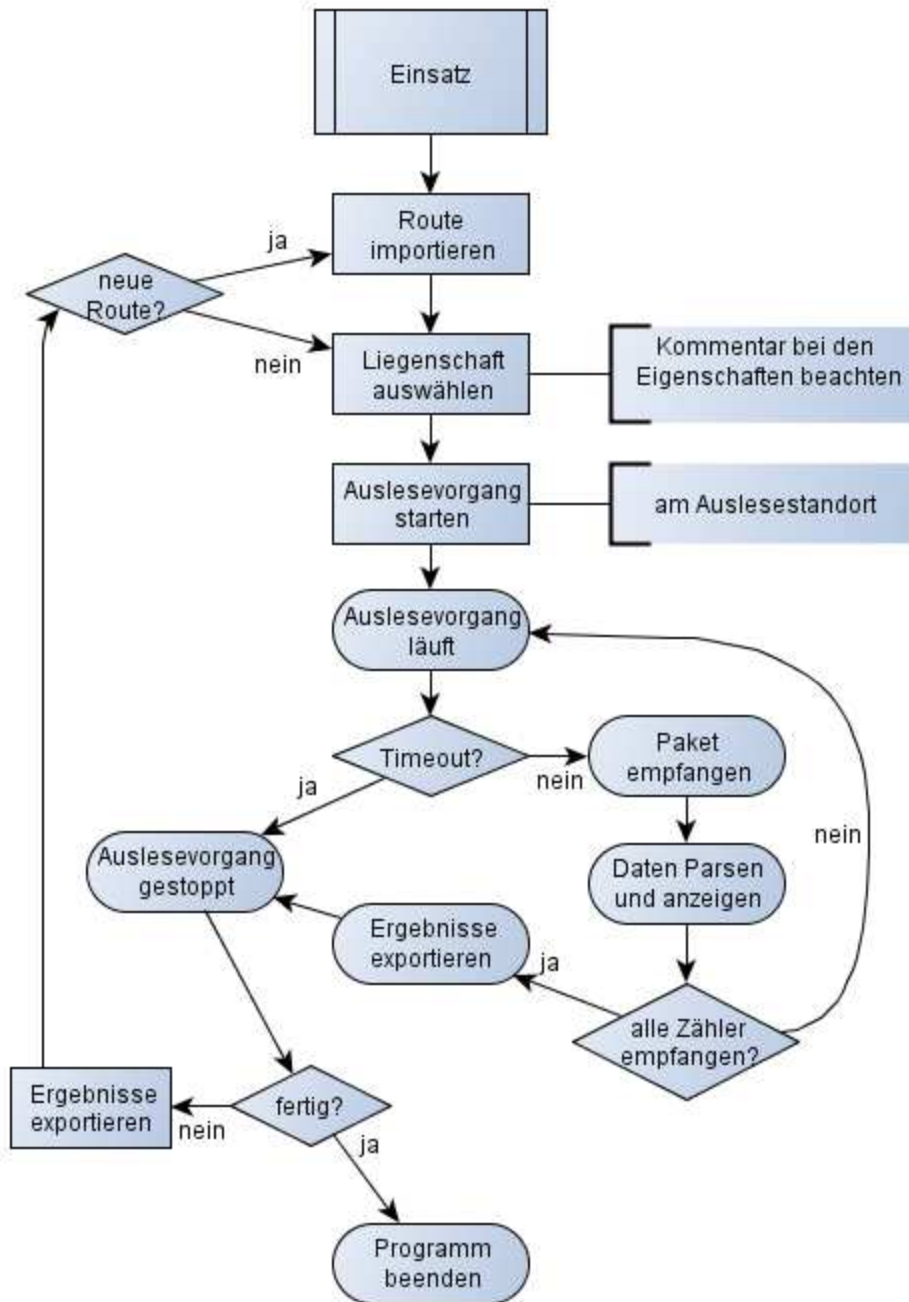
Einsatz

Route importieren

ja

neue Route?

nein

Liegenschaft auswählen

Kommentar bei den Eigenschaften beachten

Auslesevorgang starten

am Auslesestandort

Auslesevorgang läuft

Timeout?

ja

nein

Paket empfangen

nein

Auslesevorgang gestoppt

Daten Parsen und anzeigen

Ergebnisse exportieren

ja

alle Zähler empfangen?

Ergebnisse exportieren

nein

fertig?

ja

Programm beenden